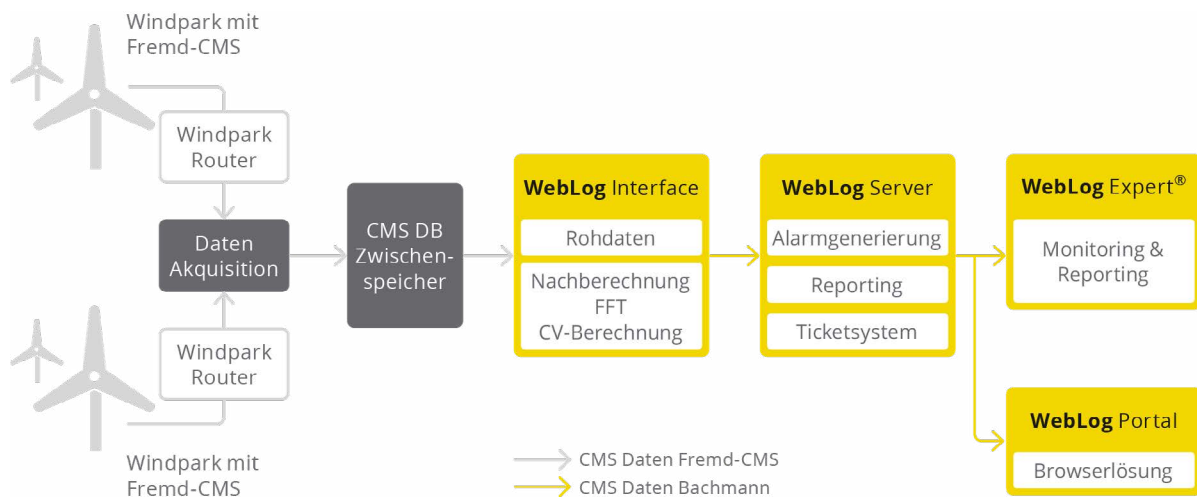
Windpark mit Fremd-CMS

Windpark Router

Daten Akquisition

Windpark Router

Windpark mit Fremd-CMS

CMS DB Zwischenspeicher

**WebLog** Interface

Rohdaten

Nachberechnung FFT CV-Berechnung

**WebLog** Server

Alarmgenerierung

Reporting

Ticketsystem

**WebLog** Expert®

Monitoring & Reporting

**WebLog** Portal

Browserlösung

CMS Daten Fremd-CMS

CMS Daten Bachmann